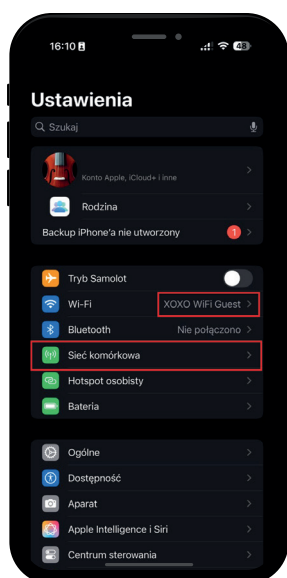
16:10

48

Ustawienia

Szukaj

Konto Apple, iCloud+ i inne

Rodzina

Backup iPhone'a nie utworzony

1

Tryb Samolot

Wi-Fi

XOXO WiFi Guest

Bluetooth

Nie połączono

Sieć komórkowa

Hotspot osobisty

Bateria

Ogólne

Dostępność

Aparat

Apple Intelligence i Siri

Centrum sterowania